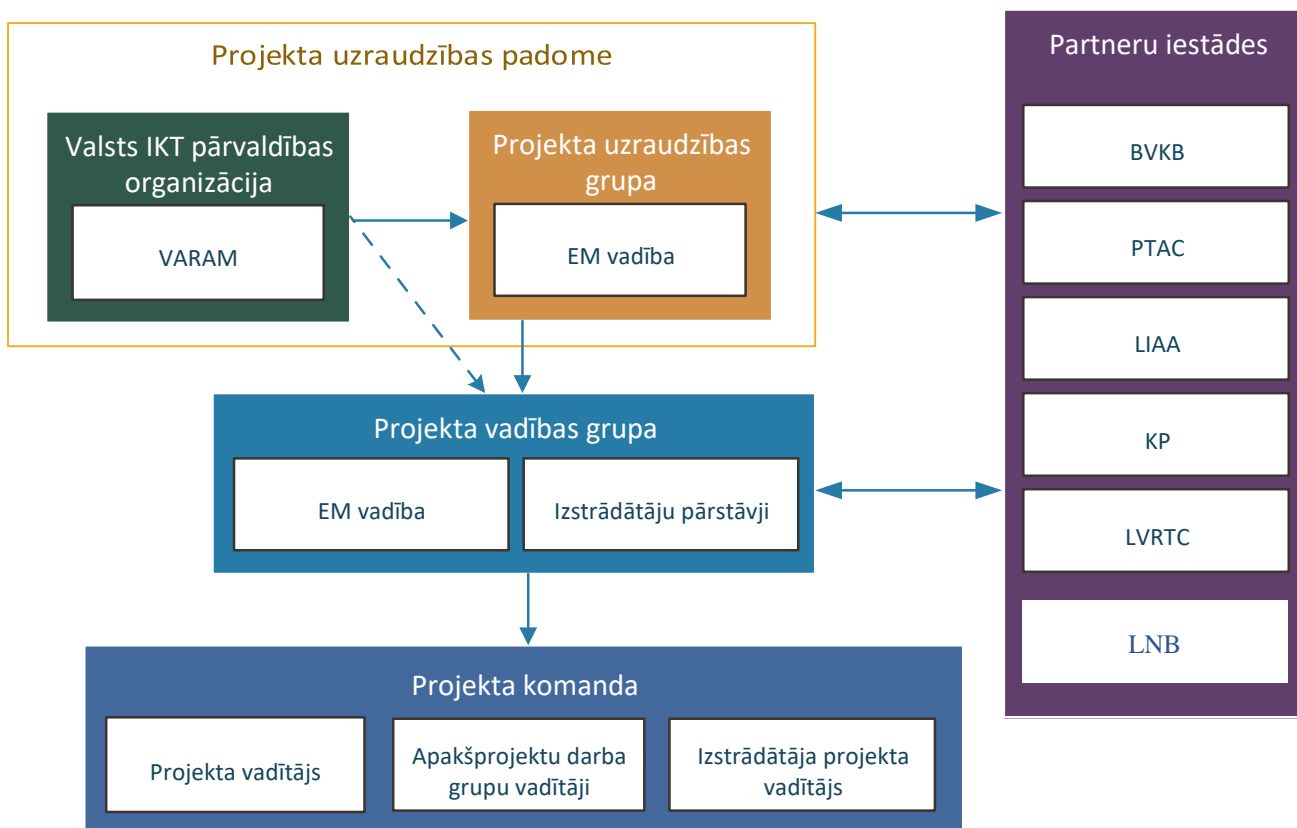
Projekta uzraudzības padome

Valsts IKT pārvaldības organizācija

VARAM

Projekta uzraudzības grupa

EM vadība

Partneru iestādes

BVKB

PTAC

LIAA

KP

LVRTC

LNB

Projekta vadības grupa

EM vadība

Izstrādātāju pārstāvji

Projekta komanda

Projekta vadītājs

Apakšprojektu darba grupu vadītāji

Izstrādātāja projekta vadītājs